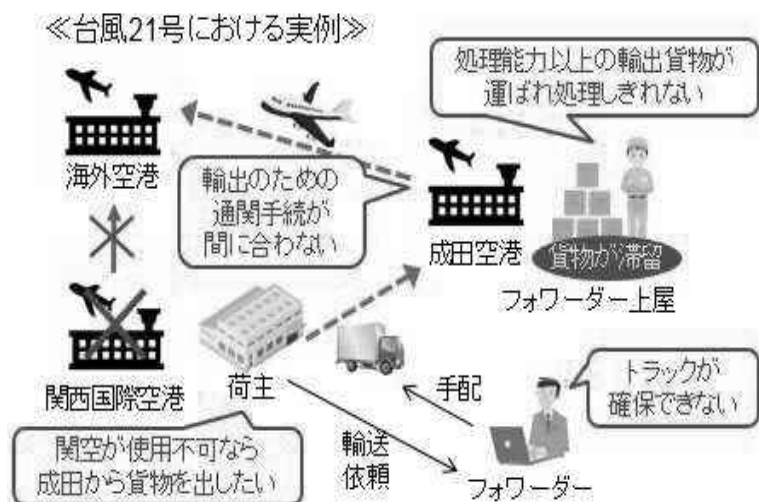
≪台風21号における実例≫

処理能力以上の輸出貨物が運ばれ処理しきれない

海外空港

輸出のための通関手続が間に合わない

成田空港

貨物が滞留

フォワーダー上屋

関西国際空港

荷主

手配

トラックが確保できない

関空が使用不可なら成田から貨物を出したい

輸送依頼

フォワーダー